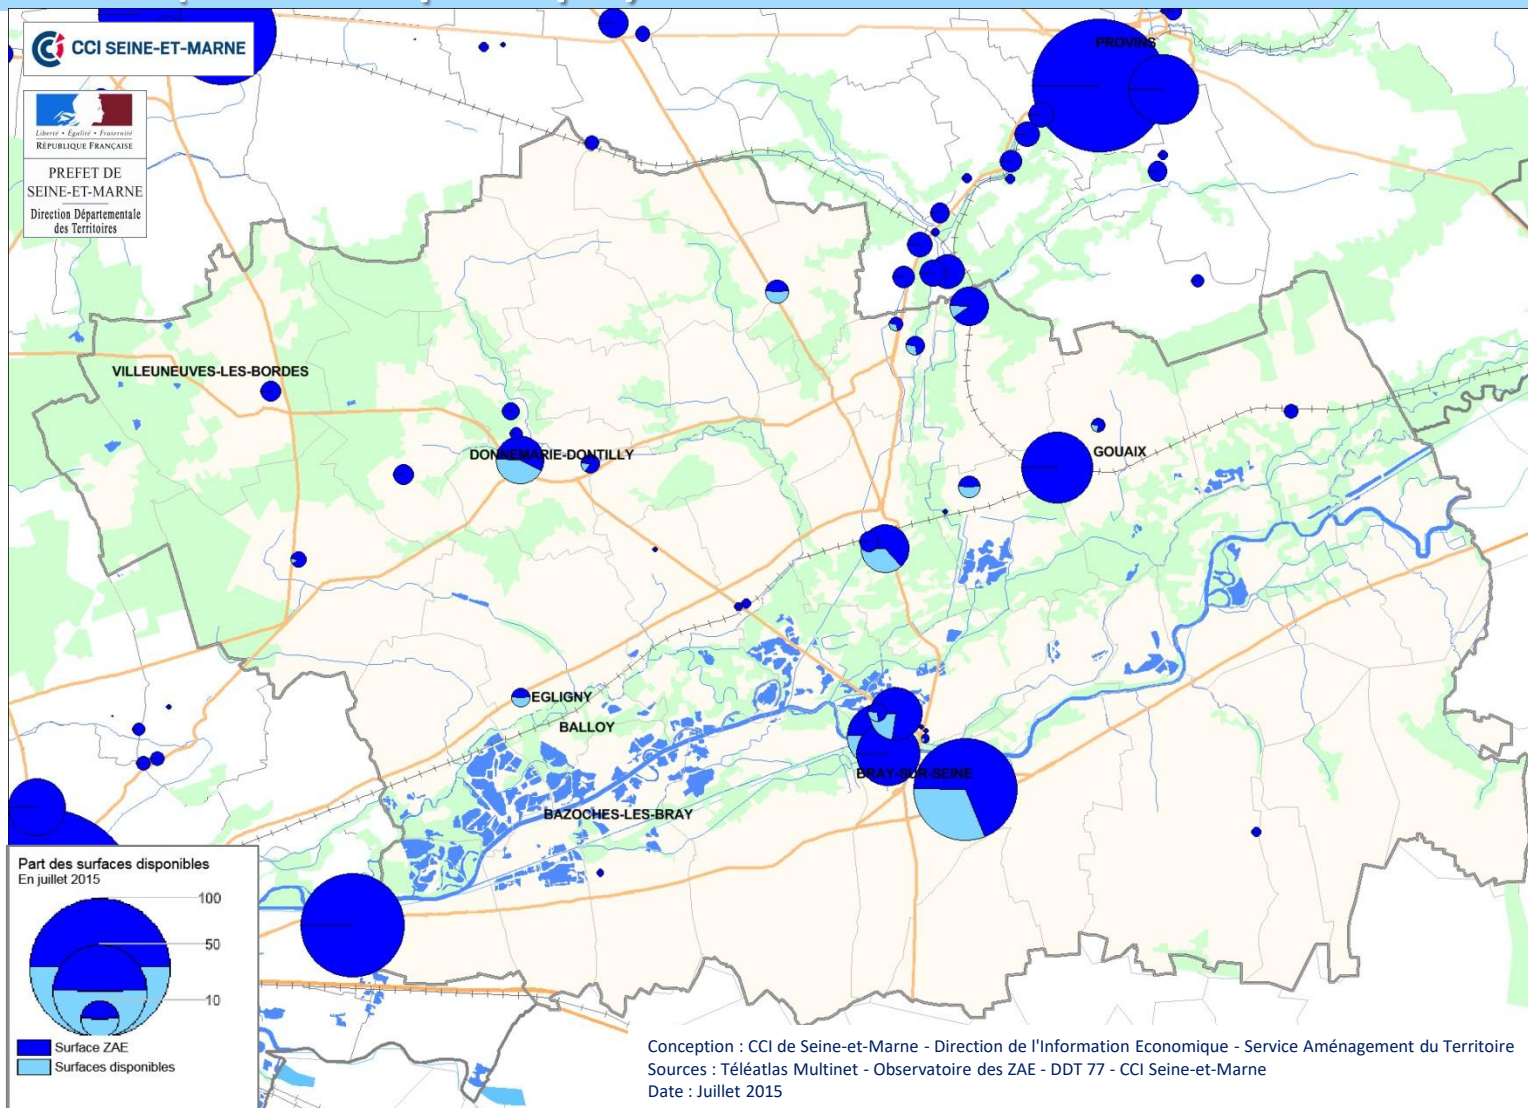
CCI SEINE-ET-MARNE

Liberté • Égalité • Fraternité
RÉPUBLIQUE FRANÇAISE

PREFET DE SEINE-ET-MARNE
Direction Départementale des Territoires

PROVINS

VILLEUNEUVES-LES-BORDES

DONNEMARIE-DONTILLY

GOUAIX

EGLIGNY

BALLOY

BRAY-SUR-SEINE

BAZOCHES-LES-BRAY

Part des surfaces disponibles
En juillet 2015

100
50
10

Surface ZAE
Surfaces disponibles

Conception : CCI de Seine-et-Marne - Direction de l'Information Economique - Service Aménagement du Territoire
Sources : Téléatlas Multinet - Observatoire des ZAE - DDT 77 - CCI Seine-et-Marne
Date : Juillet 2015